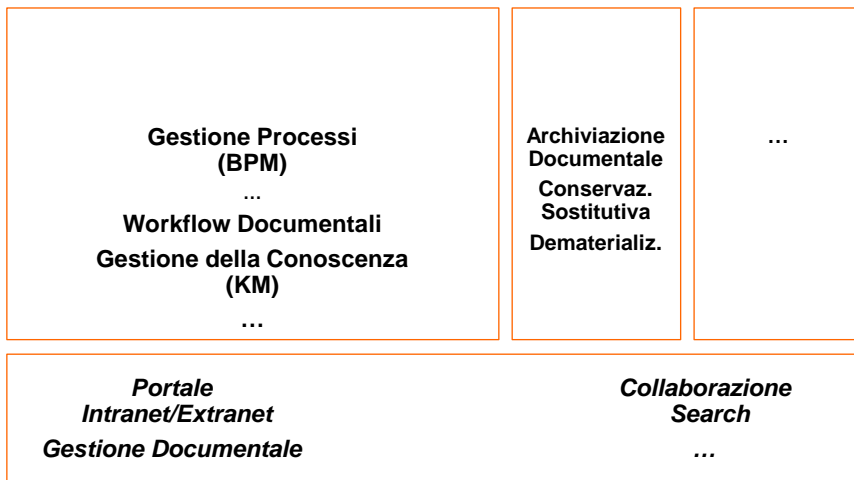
Gestione Processi
(BPM)
...
Workflow Documentali
Gestione della Conoscenza
(KM)
…

Archiviazione
Documentale
Conservaz.
Sostitutiva
Dematerializ.

…

Portale
Intranet/Extranet
Gestione Documentale

Collaborazione
Search
…